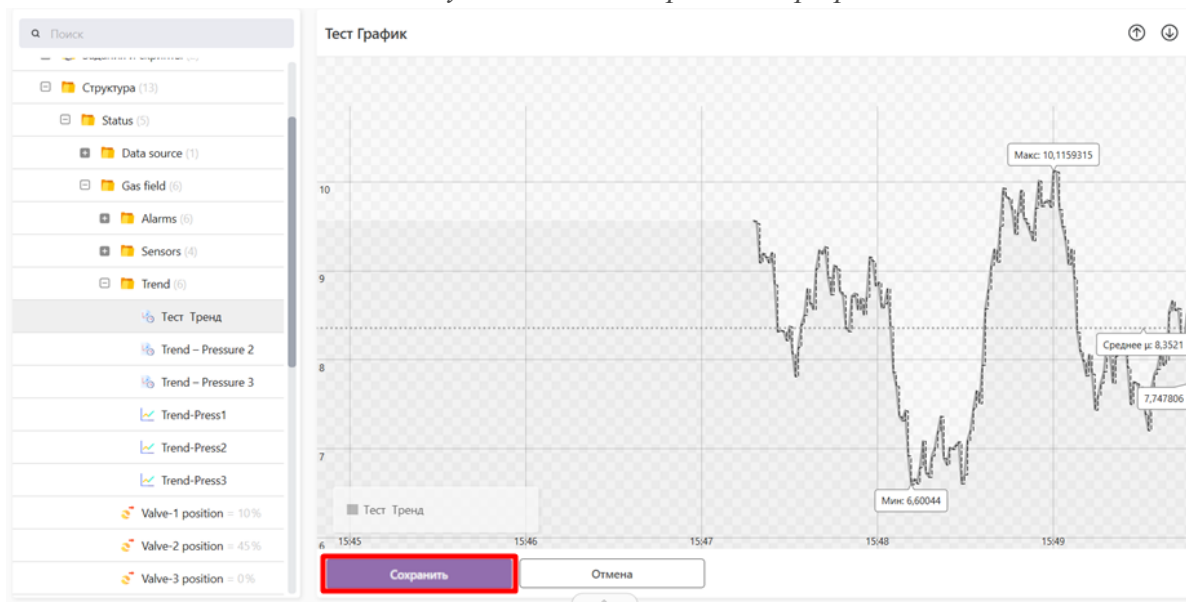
Поиск

Структура (13)

Status (5)

Data source (1)

Gas field (6)

Alarms (6)

Sensors (4)

Trend (6)

Тест Тренд

Trend – Pressure 2

Trend – Pressure 3

Trend-Press1

Trend-Press2

Trend-Press3

Valve-1 position = 10%

Valve-2 position = 45%

Valve-3 position = 0%

Тест График

Макс: 10,1159315

10

9

Среднее μ: 8,3521

8

7,747806

7

Мин: 6,60044

Тест Тренд

6

15:45

15:46

15:47

15:48

15:49

Сохранить

Отмена